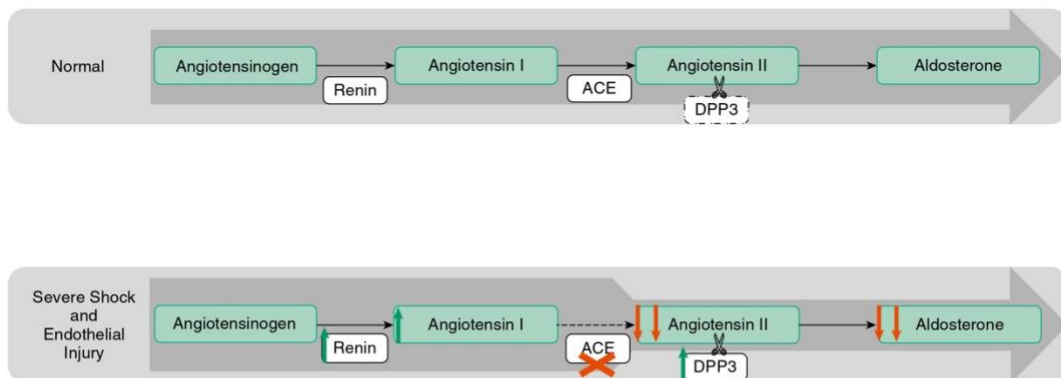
Normal

Angiotensinogen

Renin

Angiotensin I

ACE

Angiotensin II

DPP3

Aldosterone

Severe Shock and Endothelial Injury

Angiotensinogen

Renin

Angiotensin I

ACE

Angiotensin II

DPP3

Aldosterone